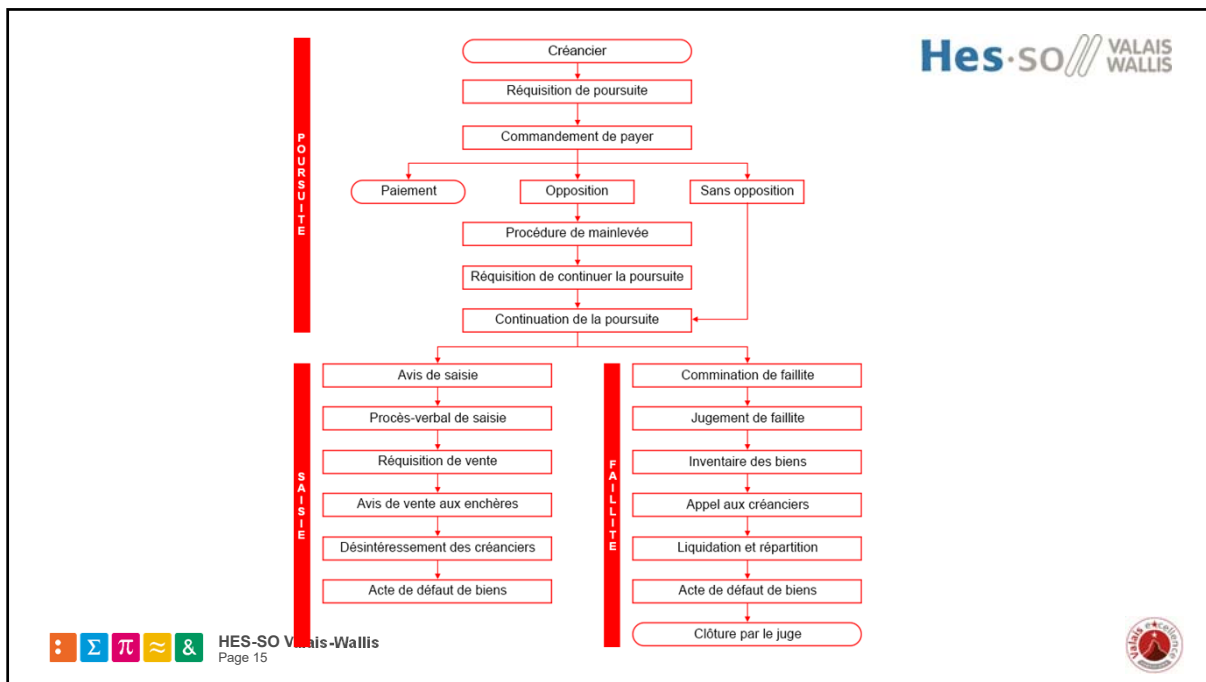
POURSUITE

Créancier

Réquisition de poursuite

Commandement de payer

Paiement

Opposition

Sans opposition

Procédure de mainlevée

Réquisition de continuer la poursuite

Continuation de la poursuite

SAISIE

Avis de saisie

Procès-verbal de saisie

Réquisition de vente

Avis de vente aux enchères

Désintéressement des créanciers

Acte de défaut de biens

FAILLITE

Commination de faillite

Jugement de faillite

Inventaire des biens

Appel aux créanciers

Liquidation et répartition

Acte de défaut de biens

Clôture par le juge

Hes·so VALAIS WALLIS

: Σ π ≈ &

HES-SO Valais-Wallis
Page 15

Valais excellence